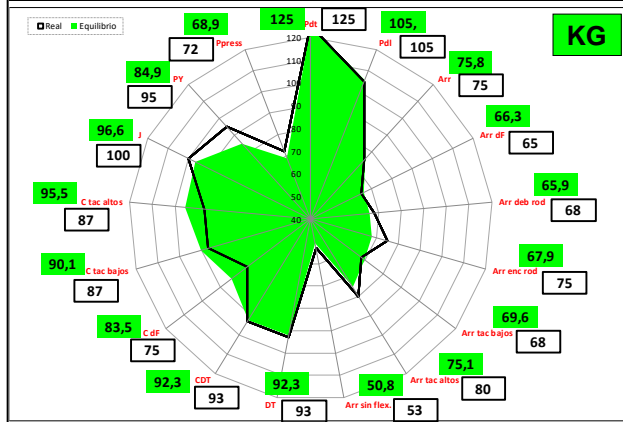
Real
Equilibrio

KG

125
Pdt
125

105,
Pdl
105

75,8
Arr
75

66,3
Arr dF
65

65,9
Arr deb rod
68

67,9
Arr enc rod
75

69,6
Arr tac bajos
68

75,1
Arr tac altos
80

50,8
Arr sin flex.
53

92,3
DT
93

92,3
CDT
93

83,5
C dF
75

90,1
C tac bajos
87

95,5
C tac altos
87

96,6
J
100

84,9
PY
95

68,9
Ppress
72

120
110
100
90
80
70
60
50
40